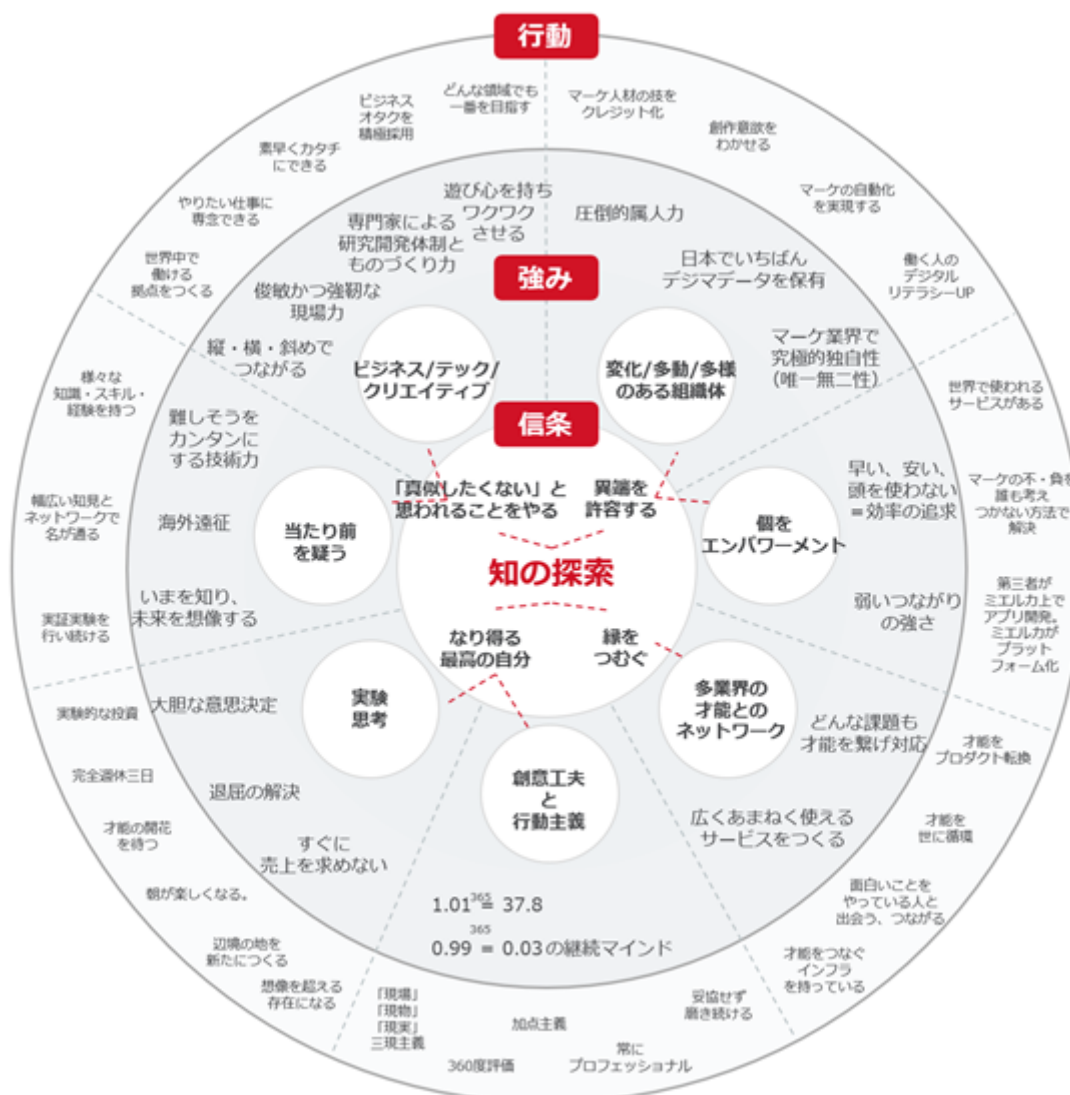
行動

どんな領域でも一番を目指す

マーク人材の技をクレジット化

ビジネスオタクを積極採用

創作意欲をわかせる

素早くカタチにできる

マークの自動化を実現する

やりたい仕事に専念できる

働く人のデジタルリテラシーUP

世界中で働ける拠点をつくる

様々な知識・スキル・経験を持つ

世界で使われるサービスがある

マークの不・負を誰も考えつかない方法で解決

幅広い知見とネットワークで名が通る

第三者がミエルカ上でアプリ開発。ミエルカがプラットフォーム化

実証実験を行い続ける

実験的な投資

才能をプロダクト転換

完全週休三日

才能を世に循環

才能の開花を待つ

面白いことをやっている人と出会う、つながる

朝が楽しくなる。

才能をつなぐインフラを持っている

辺境の地を新たにつくる

想像を超える存在になる

妥協せず磨き続ける

「現場」「現物」「現実」三現主義

加点主義

常にプロフェッショナル

360度評価

強み

遊び心を持ちワクワクさせる

圧倒的属人力

専門家による研究開発体制とものづくり力

日本でいちばんデジマデータを保有

俊敏かつ強靭な現場力

マーク業界で究極的独自性(唯一無二性)

縦・横・斜めでつながる

難しそうをカンタンにする技術力

早い、安い、頭を使わない=効率の追求

海外遠征

弱いつながりの強さ

いまを知り、未来を想像する

大胆な意思決定

どんな課題も才能を繋げ対応

退屈の解決

広くあまねく使えるサービスをつくる

すぐに売上を求めない

$1.01^{365} = 37.8$

$0.99^{365} = 0.03$の継続マインド

ビジネス/テック/クリエイティブ

変化/多動/多様のある組織体

当たり前を疑う

個をエンパワーメント

実験思考

多業界の才能とのネットワーク

創意工夫と行動主義

信条

「真似したくない」と思われることをやる

異端を許容する

知の探索

なり得る最高の自分

縁をつむぐ